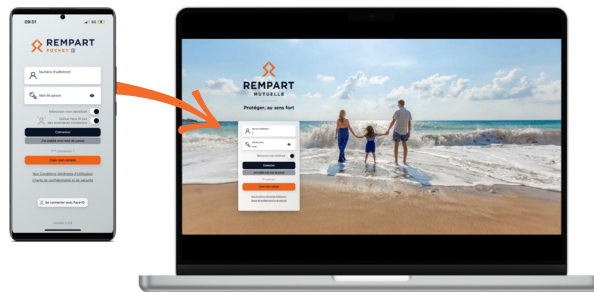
09:51

REMPART
POCKET

Numéro d'adhérent

Mot de passe

Mémoriser mon identifiant

Utiliser Face ID pour les prochaines connexions

Connexion

J'ai oublié mon mot de passe

Créer mon compte

Nos conditions générales d'utilisation

Charte de confidentialité et de sécurité

Se connecter avec France ID

REMPART
MUTUELLE

Protéger, au sens fort

Connexion

Créer mon compte